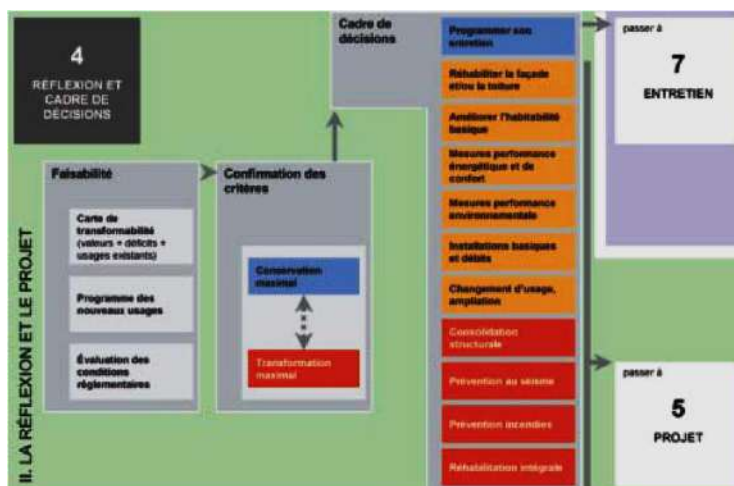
II. LA RÉFLEXION ET LE PROJET

4
RÉFLEXION ET CADRE DE DÉCISIONS

Faisabilité

Carte de transformabilité (valeurs + déficits + usages existants)

Programme des nouveaux usages

Évaluation des conditions réglementaires

Confirmation des critères

Conservation maximal

Transformation maximal

Cadre de décisions

Programmer son entretien

Réhabiliter la façade et/ou la toiture

Améliorer l'habitabilité basique

Mesures performance énergétique et de confort

Mesures performance environnementale

Installations basiques et débits

Changement d'usage, ampliation

Consolidation structurelle

Prévention au séisme

Prévention incendies

Réhabilitation intégrale

passer à
7
ENTRETIEN

passer à
5
PROJET